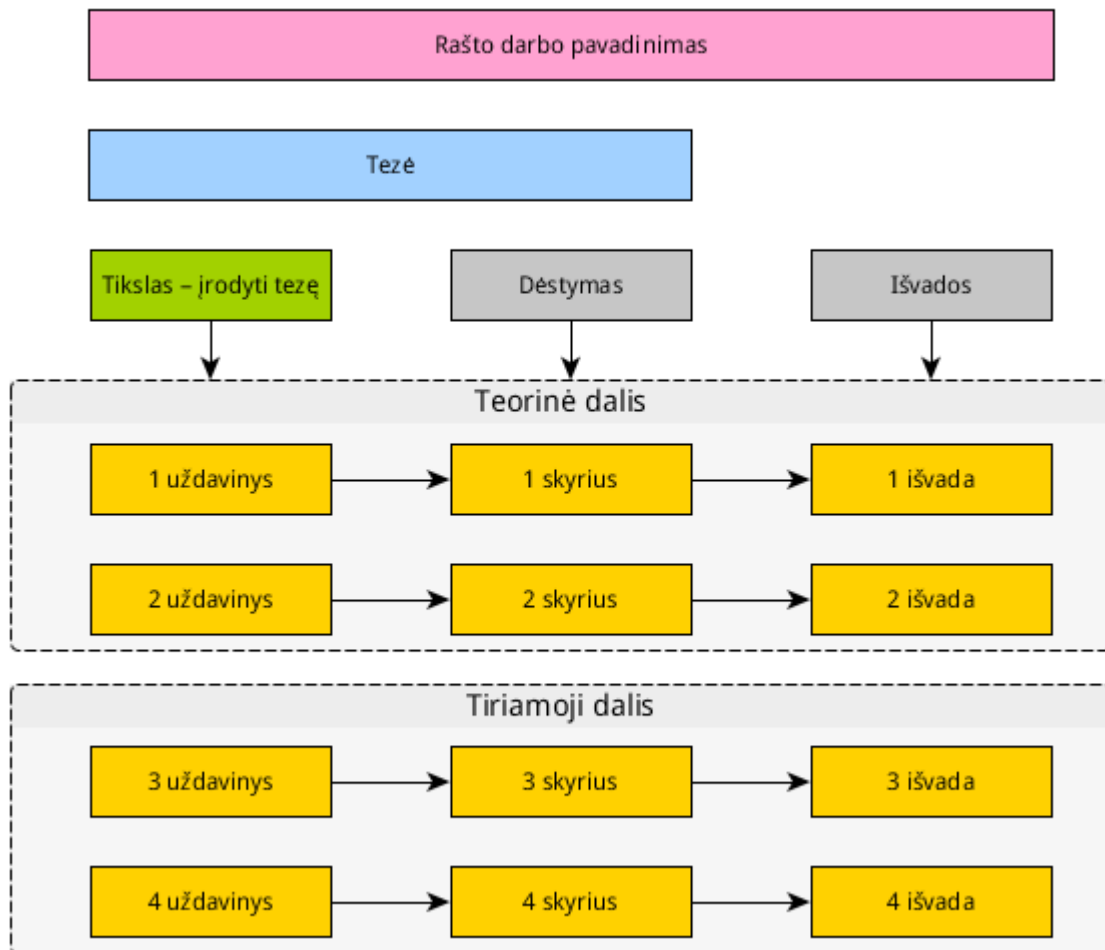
Rašto darbo pavadinimas

Tezė

Tikslas – įrodyti tezę

Dėstymas

Išvados

Teorinė dalis

1 uždavinys

1 skyrius

1 išvada

2 uždavinys

2 skyrius

2 išvada

Tiriamoji dalis

3 uždavinys

3 skyrius

3 išvada

4 uždavinys

4 skyrius

4 išvada